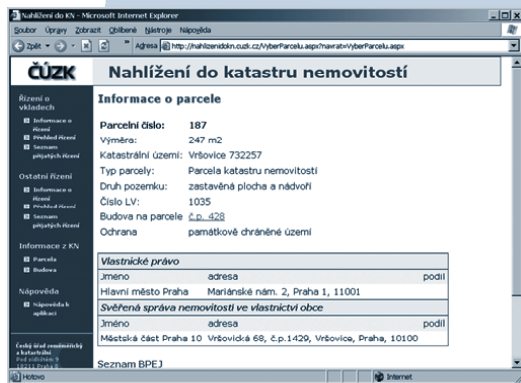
Nahlížení do KN - Microsoft Internet Explorer

Soubor Úpravy Zobrazit Oblíbené Nástroje Nápověda

Zpět Adresa http://nahlizenidokn.cuzk.cz/VyberParcelu.aspx?navrat=VyberParcelu.aspx

ČÚZK

Nahlížení do katastru nemovitostí

Řízení o vkladech

Informace o řízení

Přehled řízení

Seznam přijatých řízení

Ostatní řízení

Informace o řízení

Přehled řízení

Seznam přijatých řízení

Informace z KN

Parcela

Budova

Nápověda

Nápověda k aplikaci

Český úřad zeměměřický a katastrální

Informace o parcele

| | |
|---|---|
| Parcelní číslo: | 187 |
| Výměra: | 247 m2 |
| Katastrální území: | Vršovice 732257 |
| Typ parcely: | Parcela katastru nemovitostí |
| Druh pozemku: | zastavěná plocha a nádvoří |
| Číslo LV: | 1035 |
| Budova na parcele | č.p. 428 |
| Ochrana | památkově chráněné území |

| Vlastnické právo | | |
|---|---|---|
| Jméno | adresa | podíl |
| Hlavní město Praha | Mariánské nám. 2, Praha 1, 11001 | |

| Svěřená správa nemovitostí ve vlastnictví obce | | |
|---|---|---|
| Jméno | adresa | podíl |
| Městská část Praha 10 | Vršovická 68, č.p.1429, Vršovice, Praha, 10100 | |

Seznam BPEJ

Hotovo

Internet